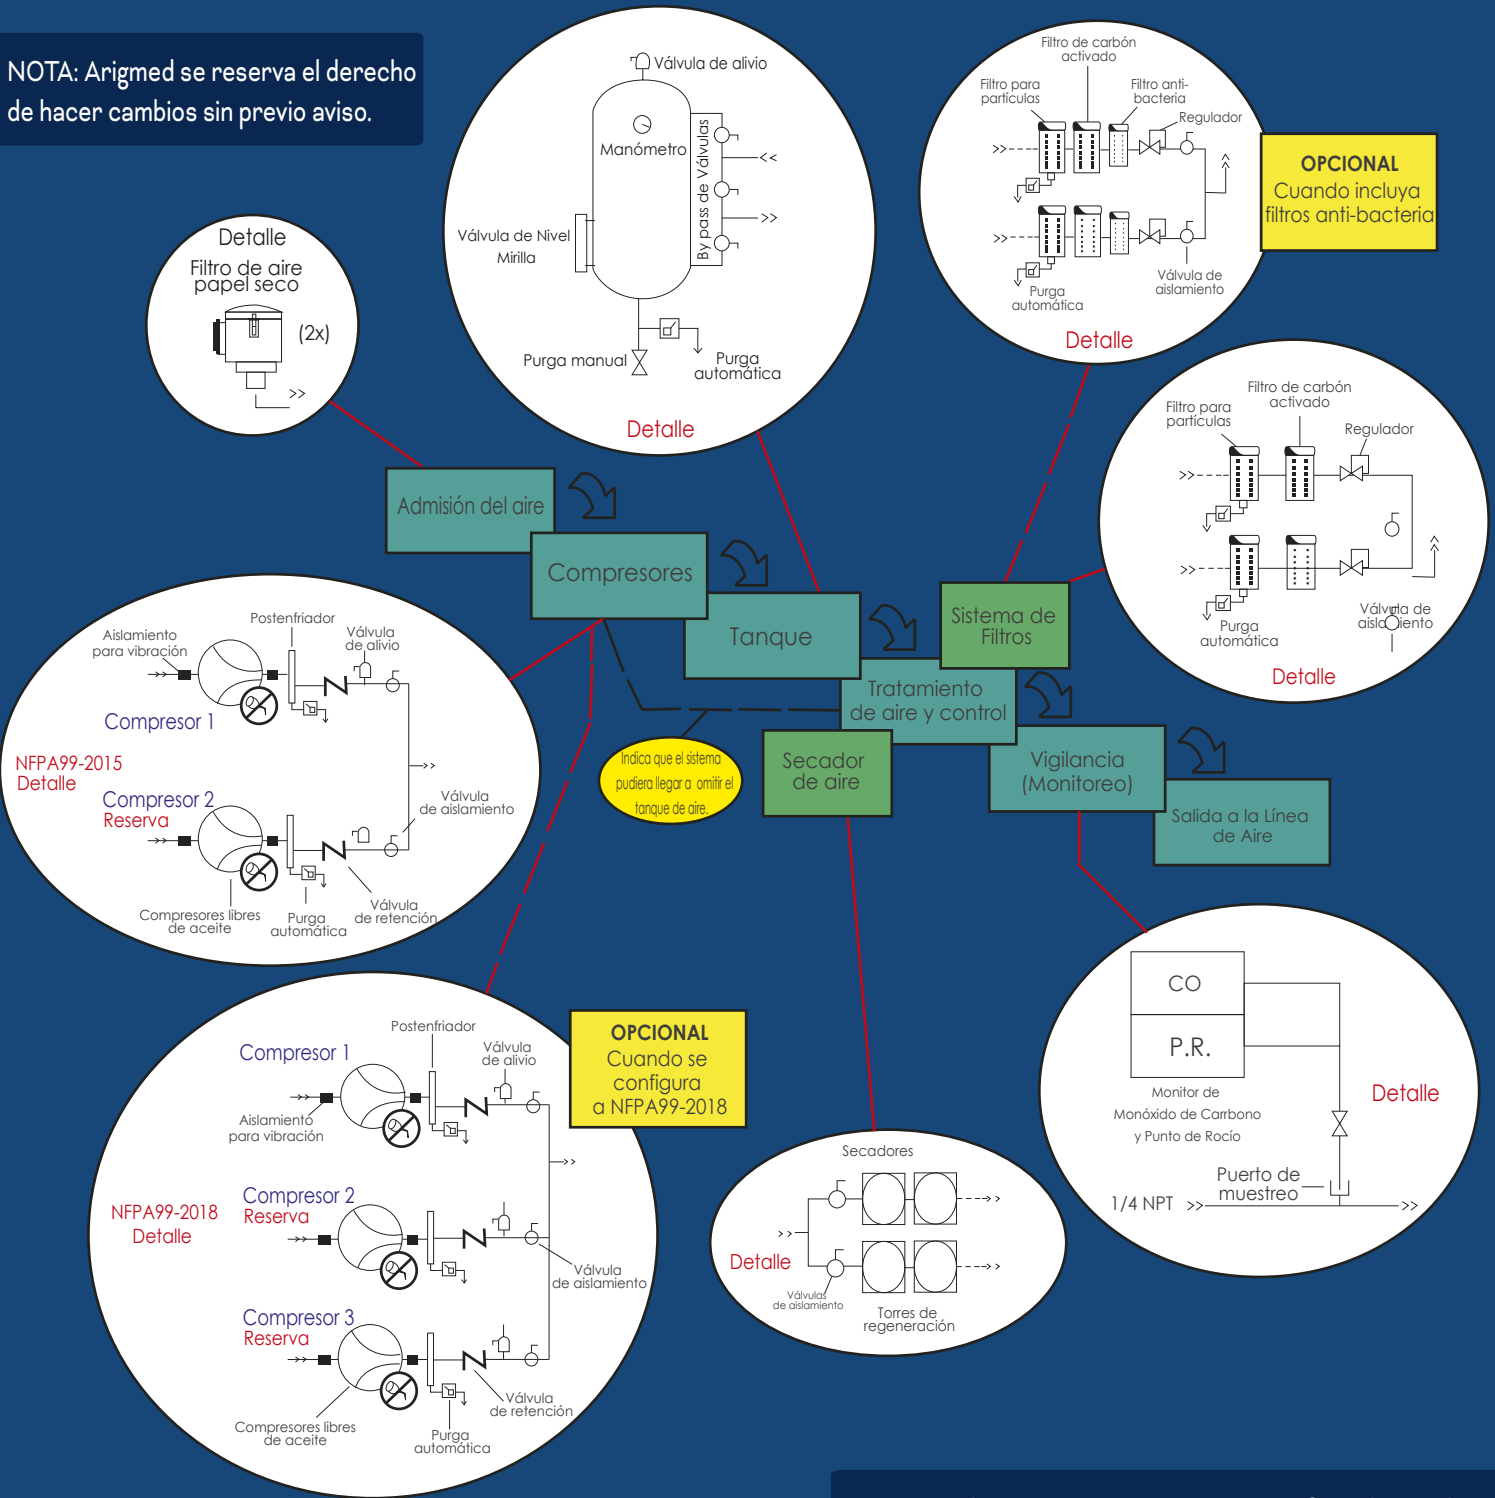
NOTA: Arigmed se reserva el derecho de hacer cambios sin previo aviso.

Detalle
Filtro de aire papel seco
(2x)
>>

Válvula de alivio
Manómetro
By pass de Válvulas
<<
>>
Válvula de Nivel
Mirilla
Purga manual
Purga automática
Detalle

Filtro de carbón activado
Filtro para partículas
Filtro anti-bacteria
Regulador
>>
>>
Válvula de aislamiento
Purga automática
Detalle

OPCIONAL
Cuando incluya filtros anti-bacteria

Filtro de carbón activado
Filtro para partículas
Regulador
>>
>>
Purga automática
Válvula de aislamiento
Detalle

Admisión del aire
Compresores
Tanque
Sistema de Filtros
Tratamiento de aire y control
Secador de aire
Vigilancia (Monitoreo)
Salida a la Línea de Aire

Indica que el sistema pudiera llegar a omitir el tanque de aire.

Aislamiento para vibración
Postenfriador
Válvula de alivio
Compresor 1
NFPA99-2015
Detalle
Compresor 2
Reserva
Válvula de aislamiento
Compresores libres de aceite
Purga automática
Válvula de retención

Postenfriador
Compresor 1
Válvula de alivio
Aislamiento para vibración
NFPA99-2018
Detalle
Compresor 2
Reserva
Válvula de aislamiento
Compresor 3
Reserva
Válvula de retención
Compresores libres de aceite
Purga automática

OPCIONAL
Cuando se configura a NFPA99-2018

Secadores
Detalle
Válvulas de aislamiento
Torres de regeneración

CO
P.R.
Monitor de Monóxido de Carrbono y Punto de Rocío
Detalle
Puerto de muestreo
1/4 NPT
>>
>>